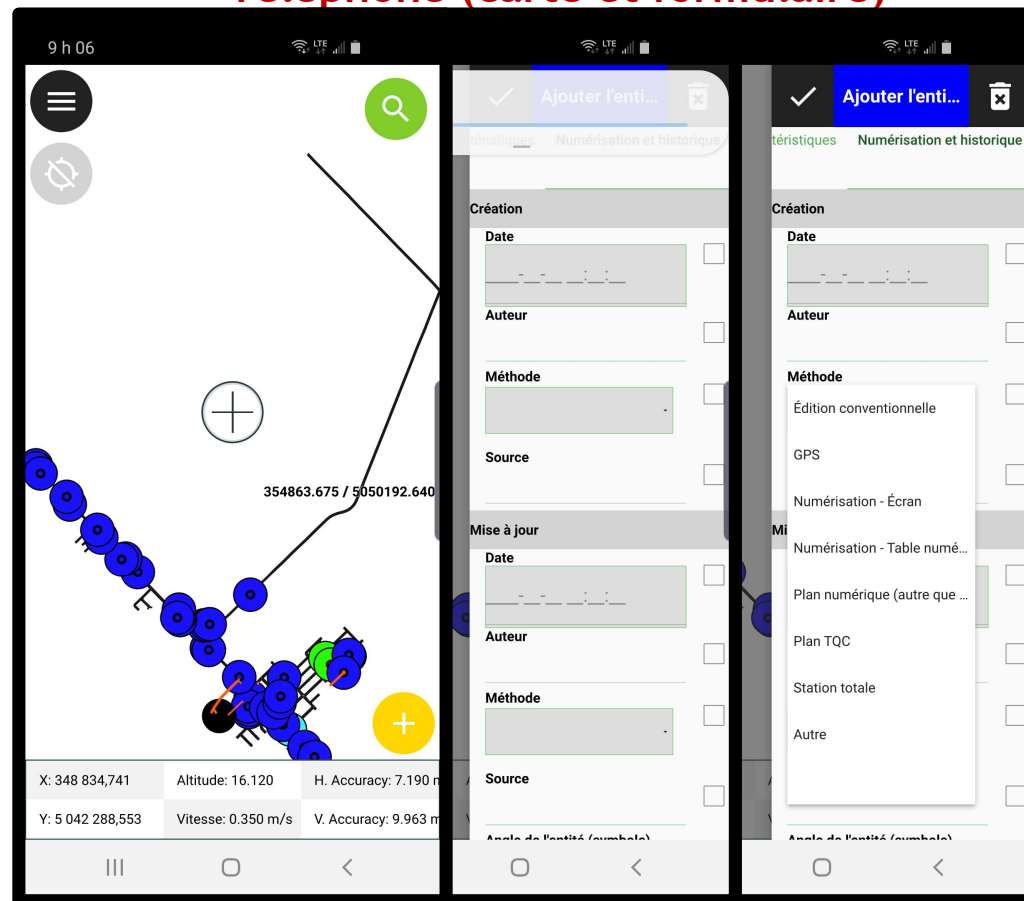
Téléphone (carte et formulaire)

9 h 06

354863.675 / 5050192.640

X: 348 834,741
Altitude: 16.120
H. Accuracy: 7.190 m
Y: 5 042 288,553
Vitesse: 0.350 m/s
V. Accuracy: 9.963 m

Ajouter l'enti...
téristiques
Numérisation et historique

Création
Date
__-__-__ __:__:__
Auteur
Méthode
Source

Mise à jour
Date
__-__-__ __:__:__
Auteur
Méthode
Source
Angle de l'entité (symbole)

Ajouter l'enti...
téristiques
Numérisation et historique

Création
Date
__-__-__ __:__:__
Auteur
Méthode
Édition conventionnelle
GPS
Numérisation - Écran
Numérisation - Table numé...
Plan numérique (autre que ...
Plan TQC
Station totale
Autre
Angle de l'entité (symbole)